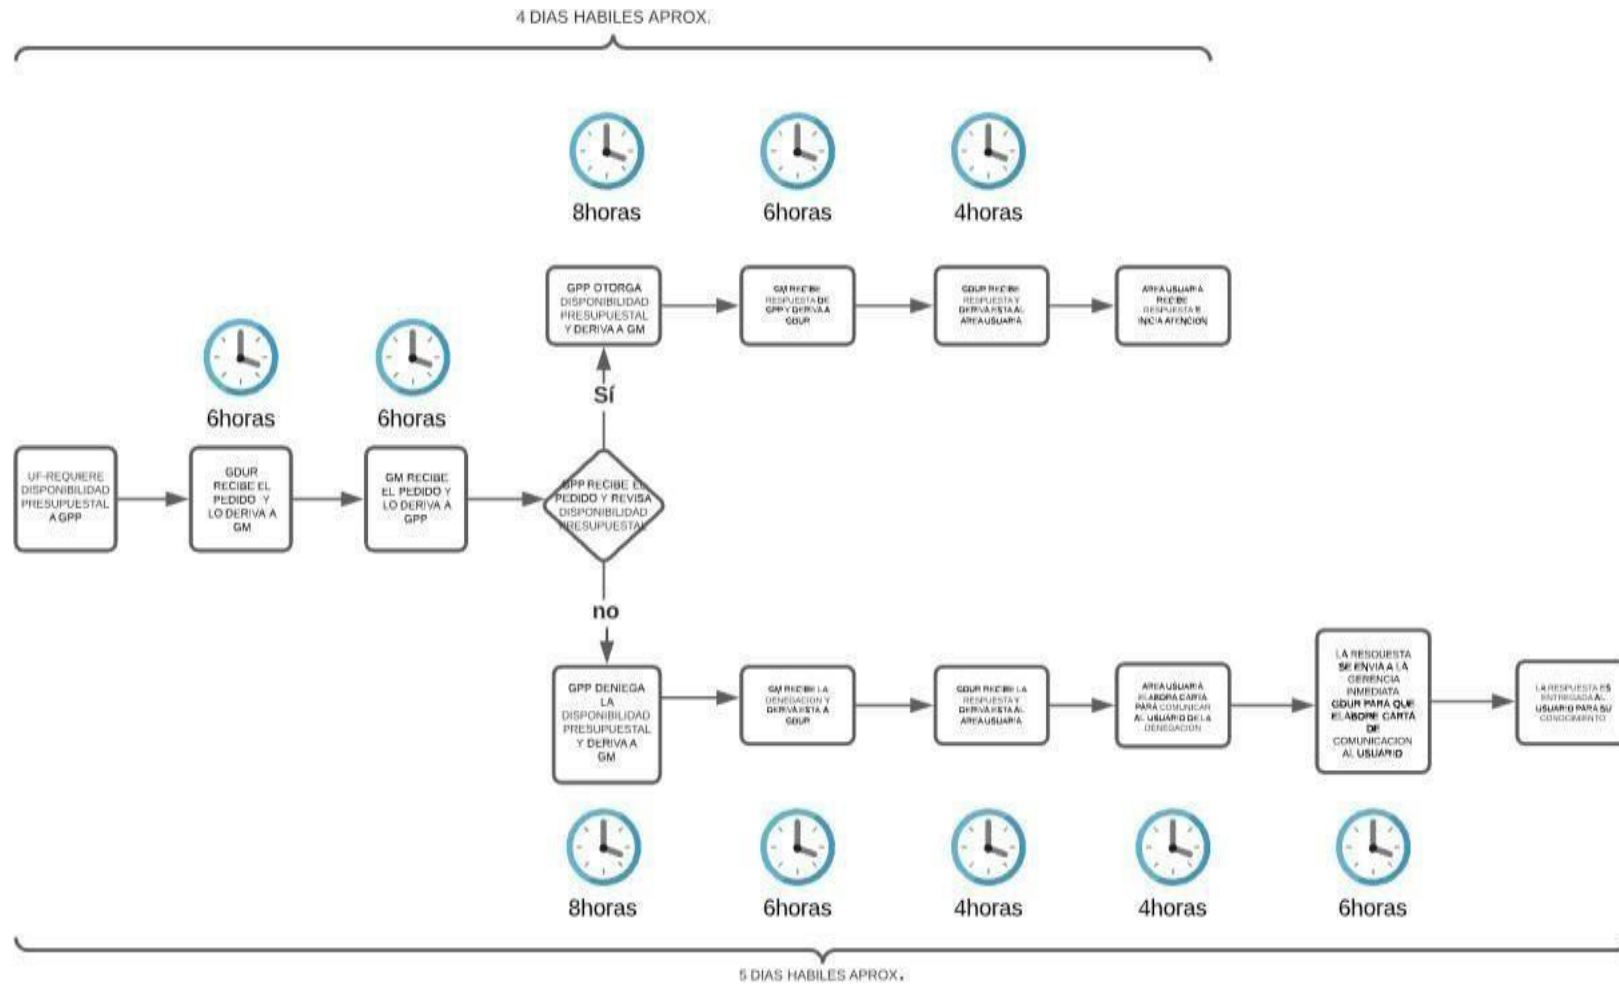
4 DIAS HABILES APROX.

8horas

6horas

4horas

GPP OTORGA DISPONIBILIDAD PRESUPUESTAL Y DERIVA A GM

GM RECIBE RESPUESTA DE GPP Y DERIVA A GDUR

GDUR RECIBE RESPUESTA Y DERIVA ESTA AL AREA USUARIA

AREA USUARIA RECIBE RESPUESTA E INICIA ATENCION

6horas

6horas

Sí

UF-REQUIERE DISPONIBILIDAD PRESUPUESTAL A GPP

GDUR RECIBE EL PEDIDO Y LO DERIVA A GM

GM RECIBE EL PEDIDO Y LO DERIVA A GPP

GPP RECIBE EL PEDIDO Y REVISA DISPONIBILIDAD PRESUPUESTAL

no

GPP DENIEGA LA DISPONIBILIDAD PRESUPUESTAL Y DERIVA A GM

GM RECIBE LA DENEGACION Y DERIVA ESTA A GDUR

GDUR RECIBE LA RESPUESTA Y DERIVA ESTA AL AREA USUARIA

AREA USUARIA ELABORA CARTA PARA COMUNICAR AL USUARIO DE LA DENEGACION

LA RESPUESTA SE ENVIA A LA GERENCIA INMEDIATA GDUR PARA QUE ELABORE CARTA DE COMUNICACION AL USUARIO

LA RESPUESTA ES ENTREGADA AL USUARIO PARA SU CONOCIMIENTO

8horas

6horas

4horas

4horas

6horas

5 DIAS HABILES APROX.